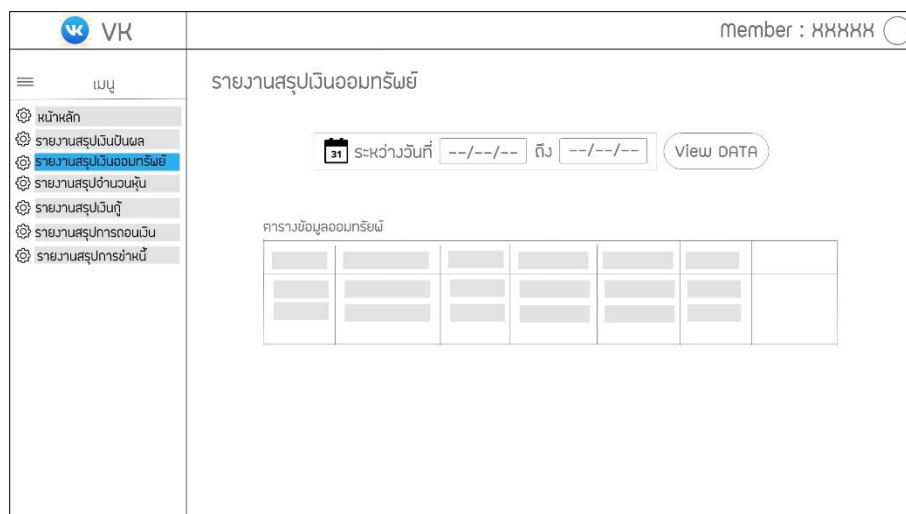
VK

Member : XXXXX

เมนู

หน้าหลัก
รายงานสรุปเงินปันผล
รายงานสรุปเงินออมทรัพย์
รายงานสรุปจำนวนหุ้น
รายงานสรุปเงินกู้
รายงานสรุปการถอนเงิน
รายงานสรุปการชำหนี้

รายงานสรุปเงินออมทรัพย์

31 ระหว่างวันที่ --/--/-- ถึง --/--/-- View DATA

ตารางข้อมูลออมทรัพย์